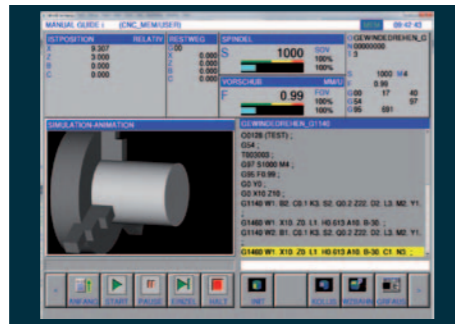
MANUAL GUIDE i (CNC_MEM/USER)
MEM 09:42:43

ISTPOSITION RELATIV
X 9.307
Z 3.000
B 0.000
C 0.000

RESTWEG
X 0.000
Z 0.000
B 0.000
C 0.000

SPINDEL
S 1000
SOV 100%
100%

VORSCHUB MM/U
F 0.99
FOV 100%
100%

O GEWINDEDREHEN_G
N00000000
T3
S 1000 M4
F 0.99
G00 17 40
G54 57
G95 691

SIMULATION-ANIMATION

GEWINDEDREHEN_G1140
O0126 (TEST) ;
G54 ;
T003003 ;
G97 S1000 M4 ;
G95 F0.99 ;
G0 Y0 ;
G0 X10 Z10 ;
G1140 W1. B2. C0.1 K3. S2. Q0.2 Z22. D2. L3. M2. Y1. ;
G1460 W1. X10. Z0. L1. H0.613 A10. B-30. ;
G1140 W2. B1. C0.1 K3. S2. Q0.2 Z22. D2. L3. M2. Y1. ;
G1460 W1. X10. Z0. L1. H0.613 A10. B-30. C1. N3. ;

ANFANG START PAUSE EINZEL HALT INIT KOLLIS WZBAHN GRFAUS